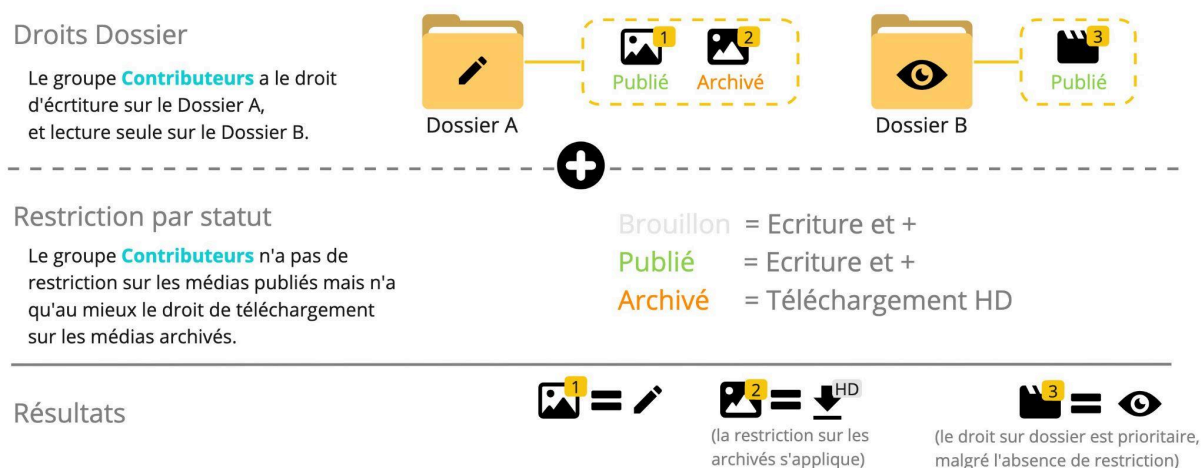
Droits Dossier

Le groupe **Contributeurs** a le droit d'écrture sur le Dossier A, et lecture seule sur le Dossier B.

1 Publié 2 Archivé

Dossier A

3 Publié

Dossier B

Restriction par statut

Le groupe **Contributeurs** n'a pas de restriction sur les médias publiés mais n'a qu'au mieux le droit de téléchargement sur les médias archivés.

Brouillon = Ecriture et +
Publié = Ecriture et +
Archivé = Téléchargement HD

Résultats

1 =

2 = HD
(la restriction sur les archivés s'applique)

3 =
(le droit sur dossier est prioritaire, malgré l'absence de restriction)